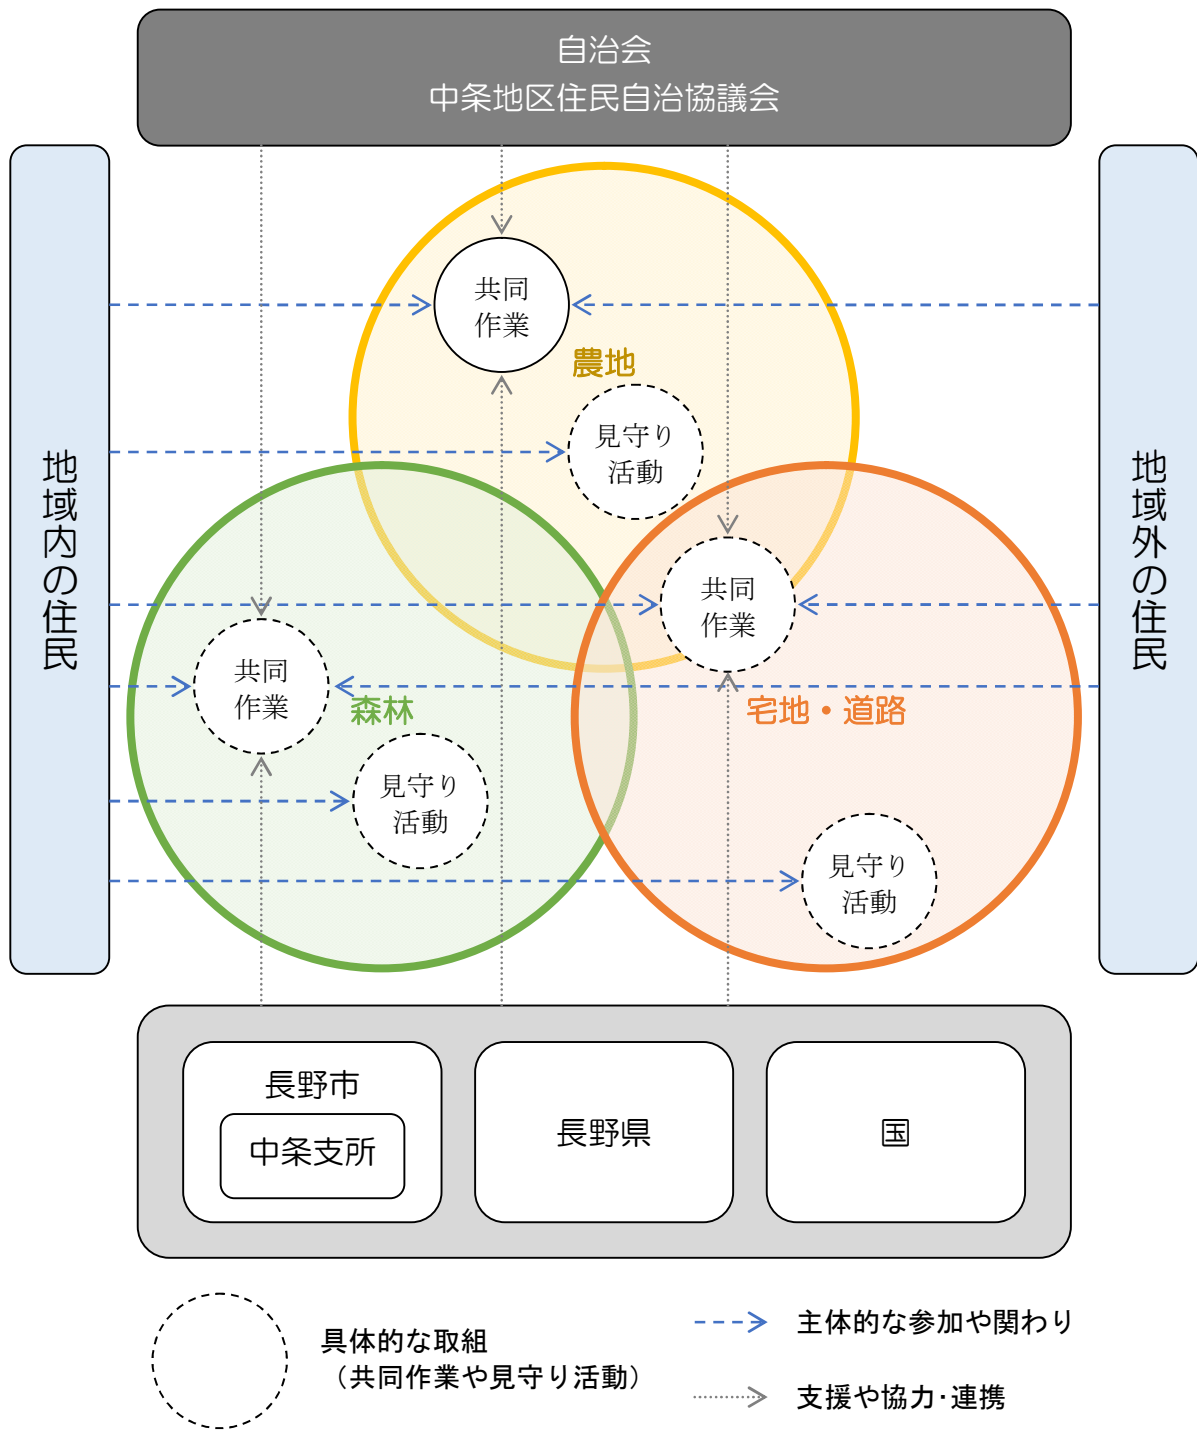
自治会
中条地区住民自治協議会

地域内の住民

地域外の住民

共同
作業

農地

見守り
活動

共同
作業

共同
作業

森林

宅地・道路

見守り
活動

見守り
活動

長野市

中条支所

長野県

国

具体的な取組
（共同作業や見守り活動）

主体的な参加や関わり

支援や協力･連携